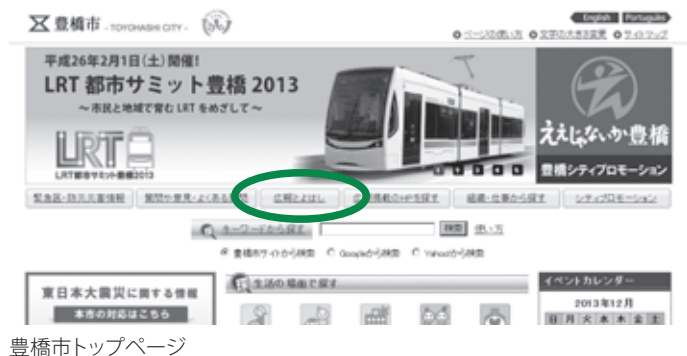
豊橋市 -TOYOHASHI CITY-

English Português

ページの使い方 文字の大きさ変更 サイトマップ

平成26年2月1日(土)開催!

LRT 都市サミット豊橋 2013

～市民と地域で育む LRT をめざして～

LRT

LRT都市サミット豊橋2013

1 2 3 4

ええじゃないか豊橋

豊橋シティプロモーション

緊急時・防災災害情報 | 質問や意見・よくある質問 | 広報とよはし | 関係機関のHPを探す | 組織・仕事から探す | シティプロモーション

キーワードから探す 検索 使い方

豊橋市サイトから検索 Googleから検索 Yahoo!から検索

東日本大震災に関する情報

本市の対応はこちら

生活の場面で探す

イベントカレンダー

2013年12月

日 月 火 水 木 金 土

豊橋市トップページ